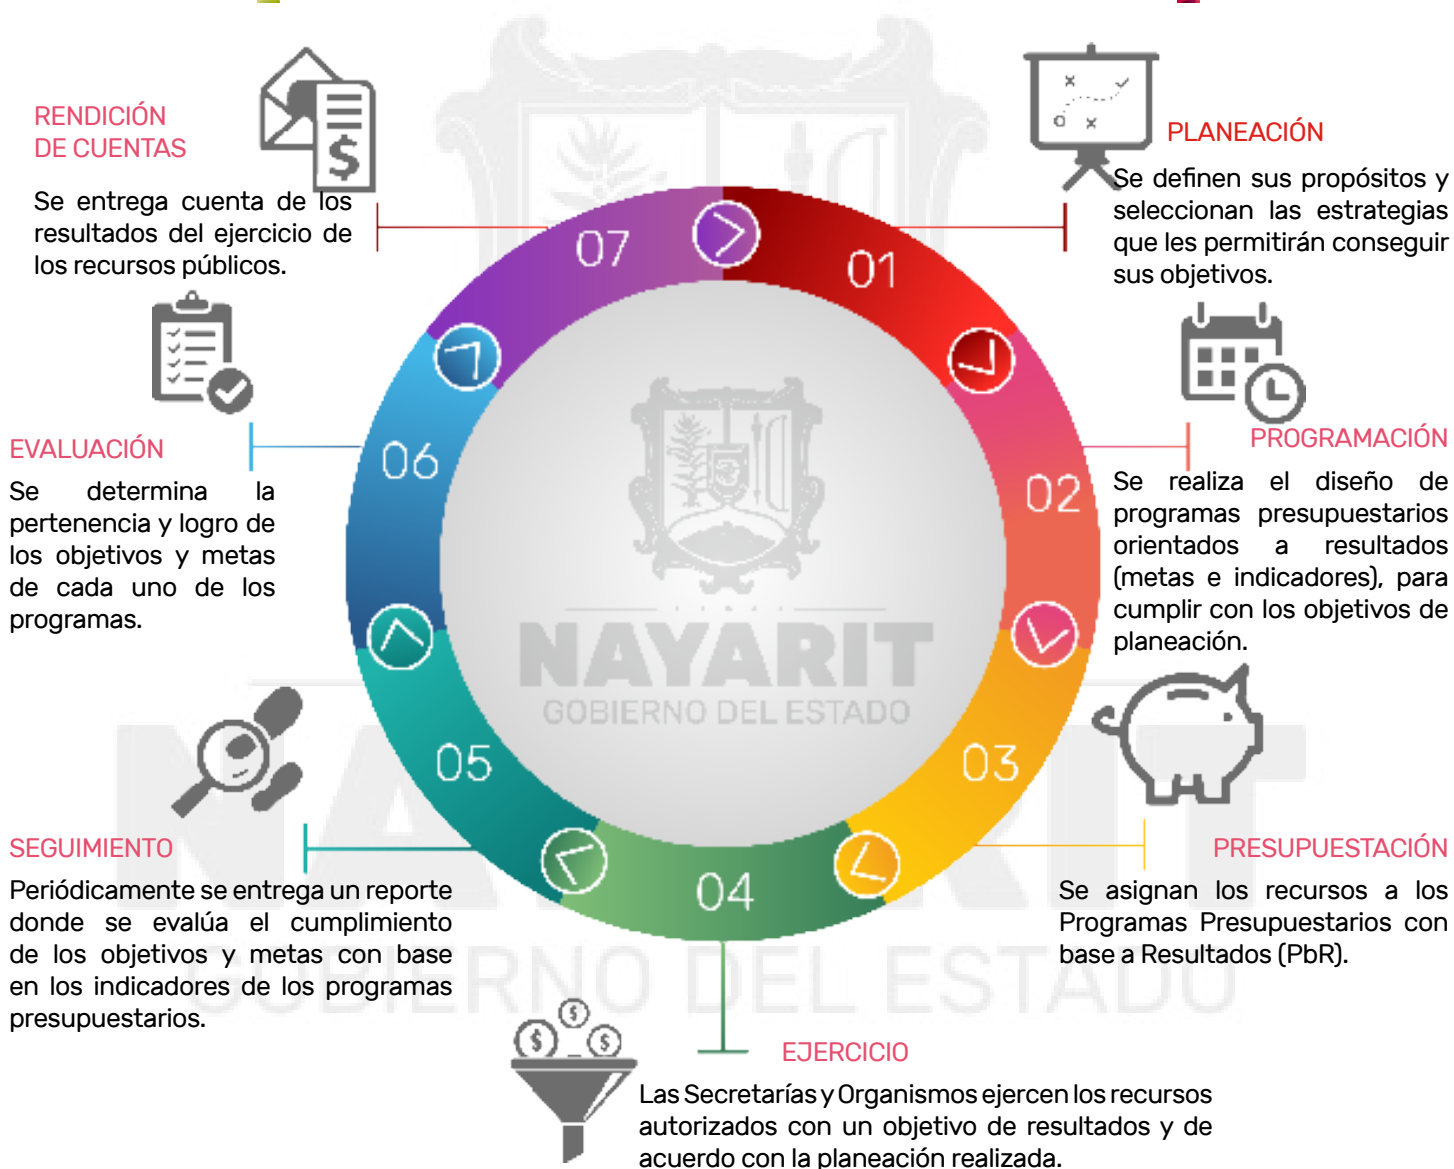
RENDICIÓN DE CUENTAS

Se entrega cuenta de los resultados del ejercicio de los recursos públicos.

PLANEACIÓN

Se definen sus propósitos y seleccionan las estrategias que les permitirán conseguir sus objetivos.

07

01

EVALUACIÓN

Se determina la pertenencia y logro de los objetivos y metas de cada uno de los programas.

06

02

PROGRAMACIÓN

Se realiza el diseño de programas presupuestarios orientados a resultados (metas e indicadores), para cumplir con los objetivos de planeación.

NAYARIT
GOBIERNO DEL ESTADO

05

03

SEGUIMIENTO

Periódicamente se entrega un reporte donde se evalúa el cumplimiento de los objetivos y metas con base en los indicadores de los programas presupuestarios.

04

PRESUPUESTACIÓN

Se asignan los recursos a los Programas Presupuestarios con base a Resultados (PbR).

EJERCICIO

Las Secretarías y Organismos ejercen los recursos autorizados con un objetivo de resultados y de acuerdo con la planeación realizada.